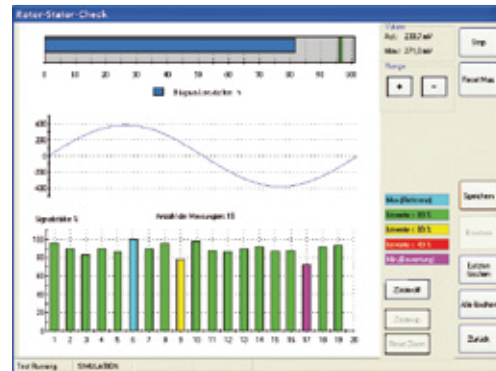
Rotor-Stator-Check

0 10 20 30 40 50 60 70 80 90 100

Signalstärke %

400
200
0
-200
-400

Signalstärke %

Anzahl der Messungen: 19

100
80
60
40
20
0

1 2 3 4 5 6 7 8 9 10 11 12 13 14 15 16 17 18 19 20

Values
Act: 238,7 mV
Max: 271,0 mV

Range

+ -

Stop

Reset Max

Max (Referenz)

Grenzwerte : 80 %

Grenzwerte : 60 %

Grenzwerte : 40 %

Min (Bewertung)

Speichern

Drucken

Letzten löschen

Alle löschen

Zoom off

Zoom up

Reset Zoom

Zurück

Test Running SIMULATION